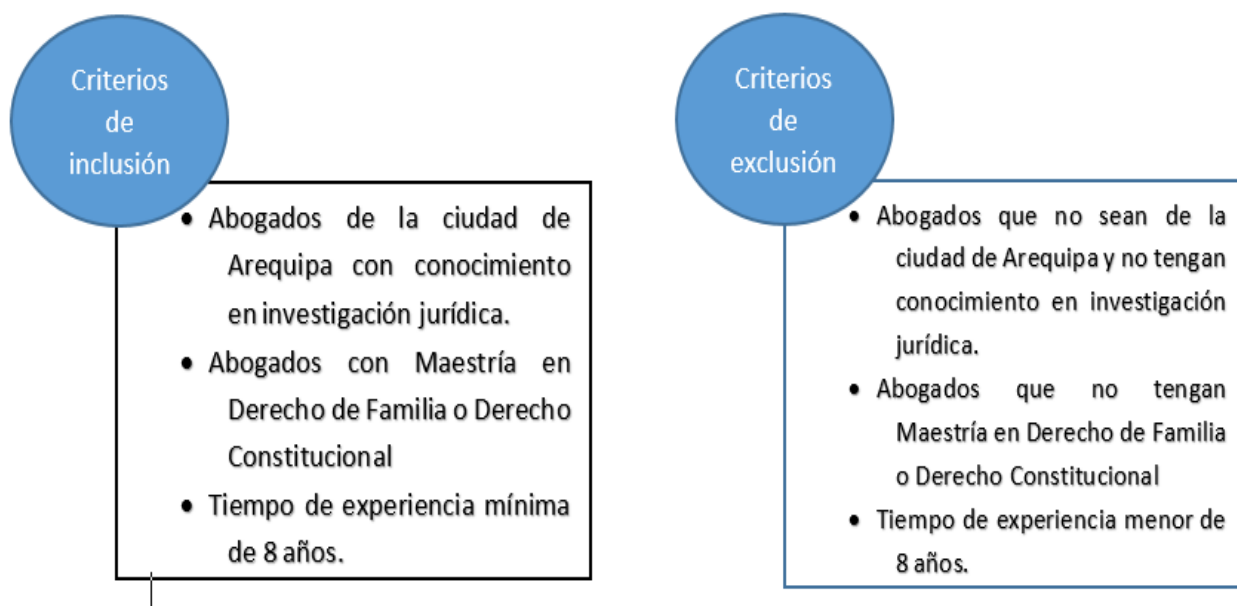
Criterios de inclusión

- Abogados de la ciudad de Arequipa con conocimiento en investigación jurídica.
- Abogados con Maestría en Derecho de Familia o Derecho Constitucional
- Tiempo de experiencia mínima de 8 años.

Criterios de exclusión

- Abogados que no sean de la ciudad de Arequipa y no tengan conocimiento en investigación jurídica.
- Abogados que no tengan Maestría en Derecho de Familia o Derecho Constitucional
- Tiempo de experiencia menor de 8 años.